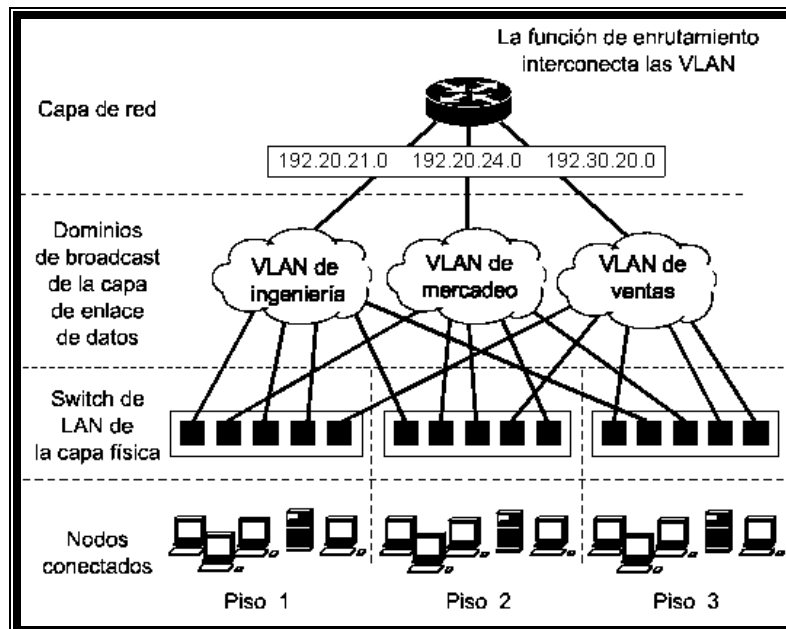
La función de enrutamiento interconecta las VLAN

Capa de red

192.20.21.0 192.20.24.0 192.30.20.0

Dominios de broadcast de la capa de enlace de datos

VLAN de ingeniería

VLAN de mercadeo

VLAN de ventas

Switch de LAN de la capa física

Nodos conectados

Piso 1

Piso 2

Piso 3